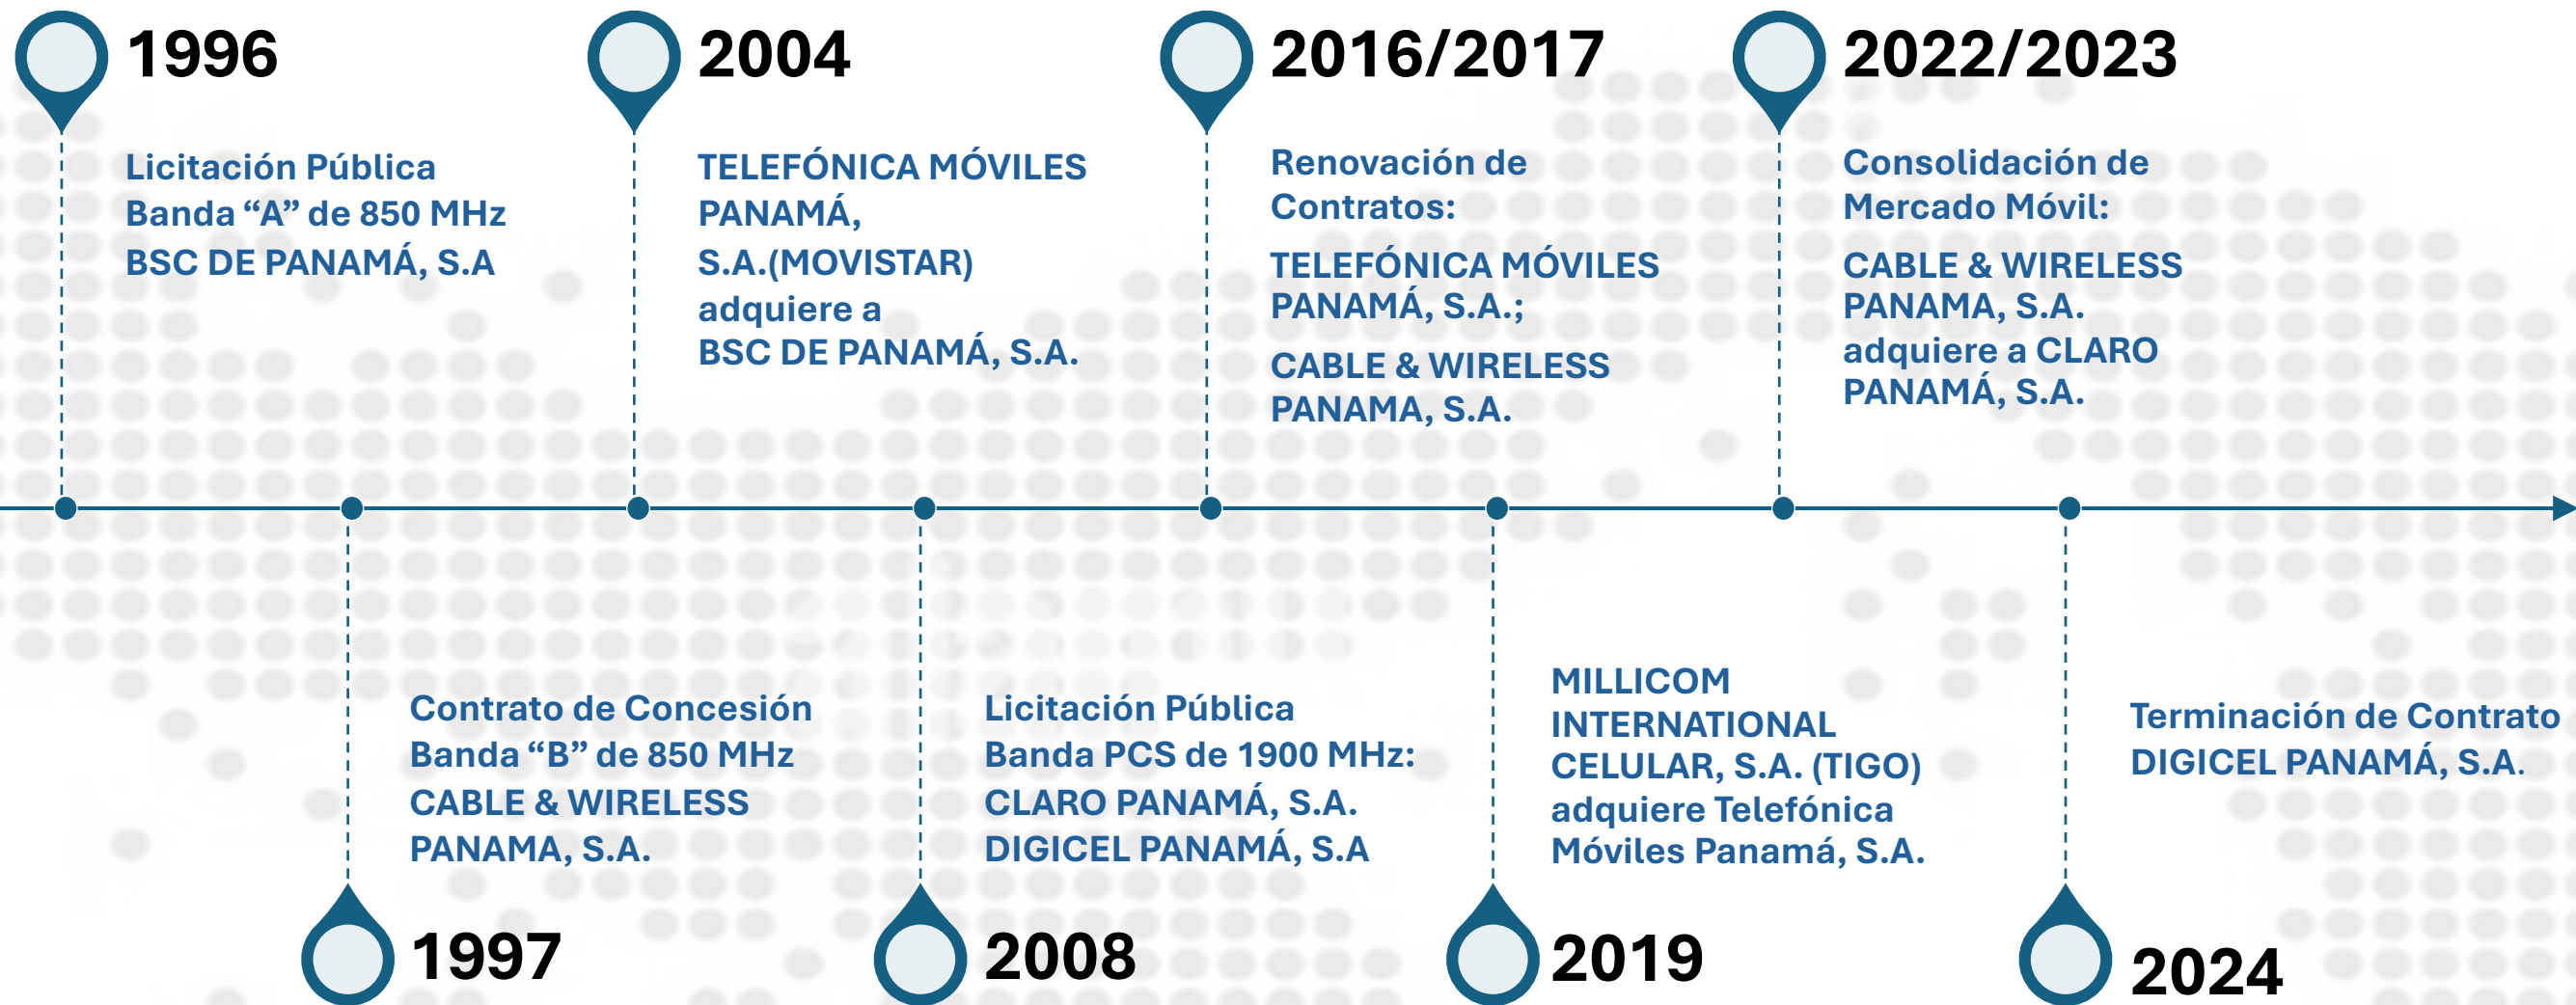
1996

Licitación Pública
Banda “A” de 850 MHz
BSC DE PANAMÁ, S.A

2004

TELEFÓNICA MÓVILES PANAMÁ, S.A.(MOVISTAR) adquiere a BSC DE PANAMÁ, S.A.

2016/2017

Renovación de Contratos:

TELEFÓNICA MÓVILES PANAMÁ, S.A.;

CABLE & WIRELESS PANAMA, S.A.

2022/2023

Consolidación de Mercado Móvil:

CABLE & WIRELESS PANAMA, S.A. adquiere a CLARO PANAMÁ, S.A.

Contrato de Concesión
Banda “B” de 850 MHz
CABLE & WIRELESS PANAMA, S.A.

1997

Licitación Pública
Banda PCS de 1900 MHz:
CLARO PANAMÁ, S.A.
DIGICEL PANAMÁ, S.A

2008

MILLICOM INTERNATIONAL CELULAR, S.A. (TIGO) adquiere Telefónica Móviles Panamá, S.A.

2019

Terminación de Contrato
DIGICEL PANAMÁ, S.A.

2024